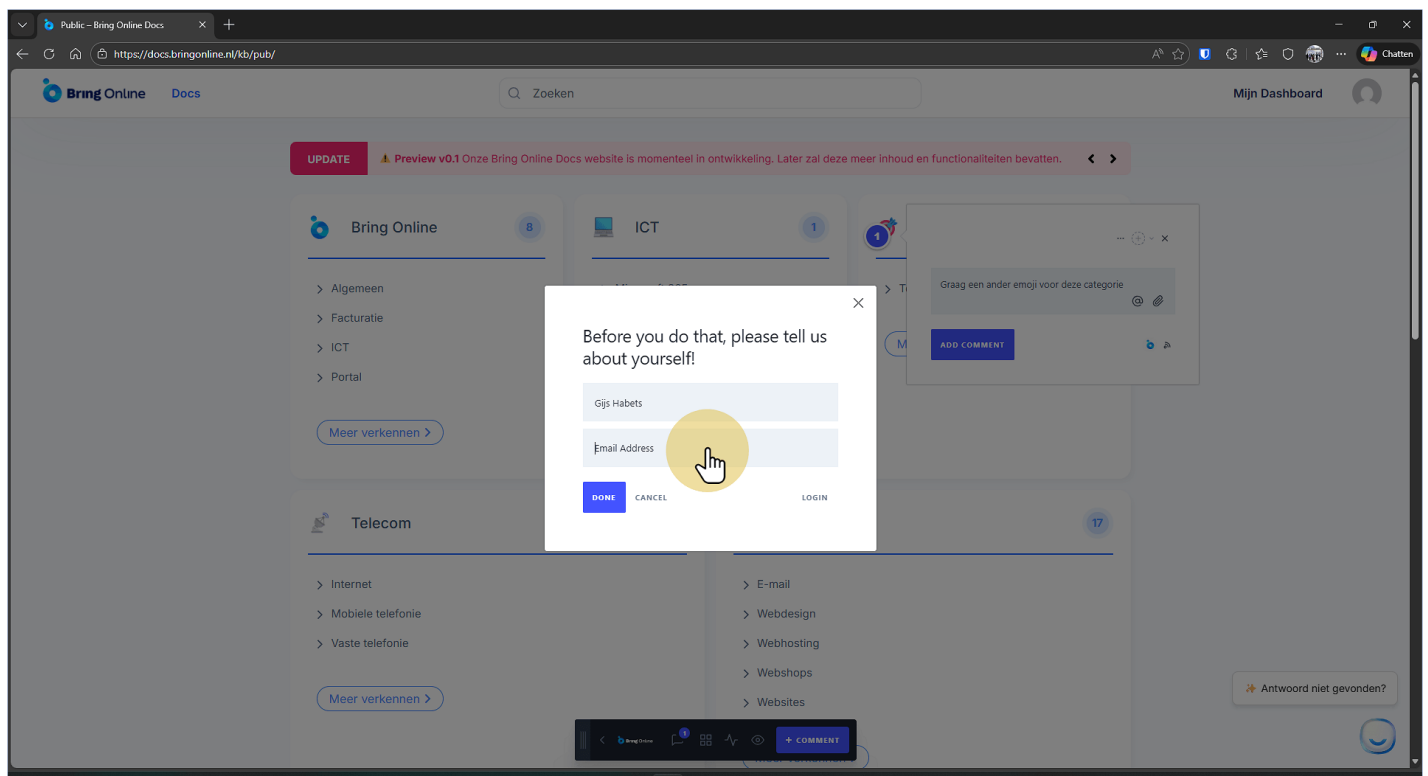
Public – Bring Online Docs

https://docs.bringonline.nl/kb/pub/

Chatten

Bring Online Docs

Zoeken

Mijn Dashboard

UPDATE ⚠ Preview v0.1 Onze Bring Online Docs website is momenteel in ontwikkeling. Later zal deze meer inhoud en functionaliteiten bevatten.

Bring Online 8

Algemeen
Facturatie
ICT
Portal

Meer verkennen

ICT 1

1

Graag een ander emoji voor deze categorie

ADD COMMENT

Before you do that, please tell us about yourself!

Gijs Habets

Email Address

DONE CANCEL LOGIN

Telecom

Internet
Mobiele telefonie
Vaste telefonie

Meer verkennen

17

E-mail
Webdesign
Webhosting
Webshops
Websites

Antwoord niet gevonden?

Bring Online

1

+ COMMENT